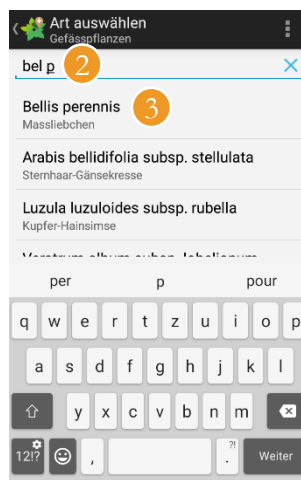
Art auswählen
Gefässpflanzen

bel p 2

Bellis perennis 3
Massliebchen

Arabis bellidifolia subsp. stellulata
Sternhaar-Gänsekresse

Luzula luzuloides subsp. rubella
Kupfer-Hainsimse

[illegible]

per p pour

q w e r t z u i o p
a s d f g h j k l
y x c v b n m
12!? , . ?! Weiter